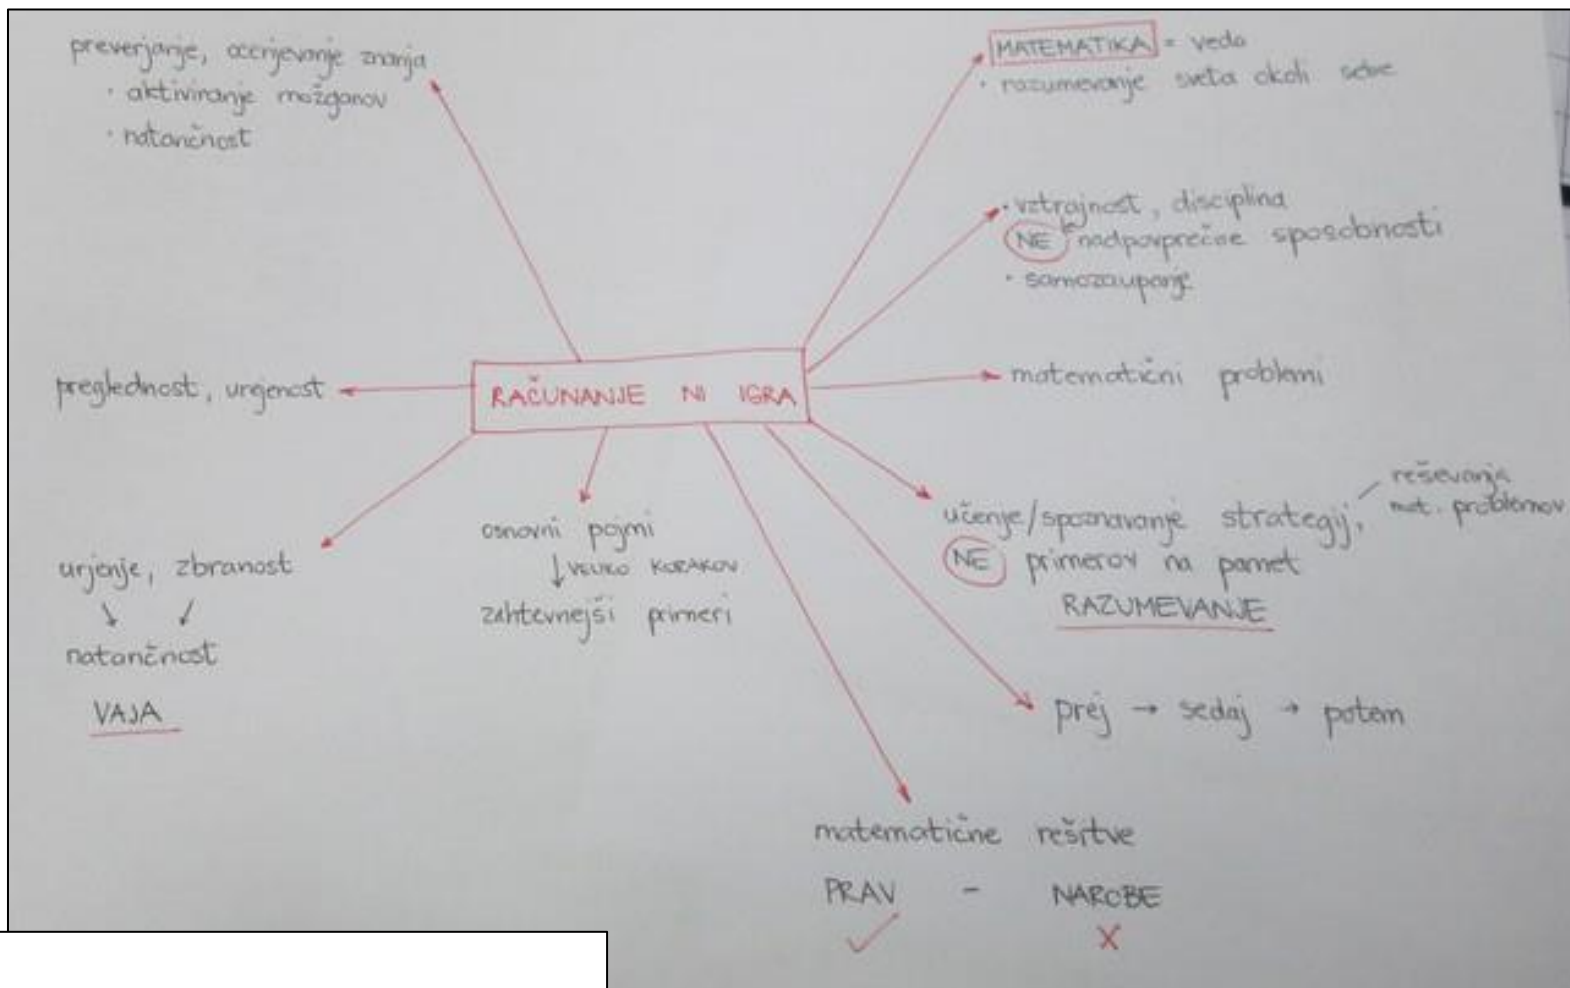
RAČUNANJE NI IGRA

preverjanje, ocenjevanje znanja
· aktiviranje možganov
· natančnost

MATEMATIKA = veda
· razumevanje sveta okoli sebe

· vztrajnost, disciplina
NE nadpovprečne sposobnosti
· samozaupanje

preglednost, urejenost

matematični problemi

urjenje, zbranost
↓ ↙
natančnost
VAJA

osnovni pojmi
↓ VELIKO KORAKOV
zahtevnejši primeri

učenje/spoznavanje strategij, reševanja mat. problemov
NE primerov na pamet
RAZUMEVANJE

prej → sedaj → potem

matematične rešitve
PRAV - NAROBE
✓ ✗